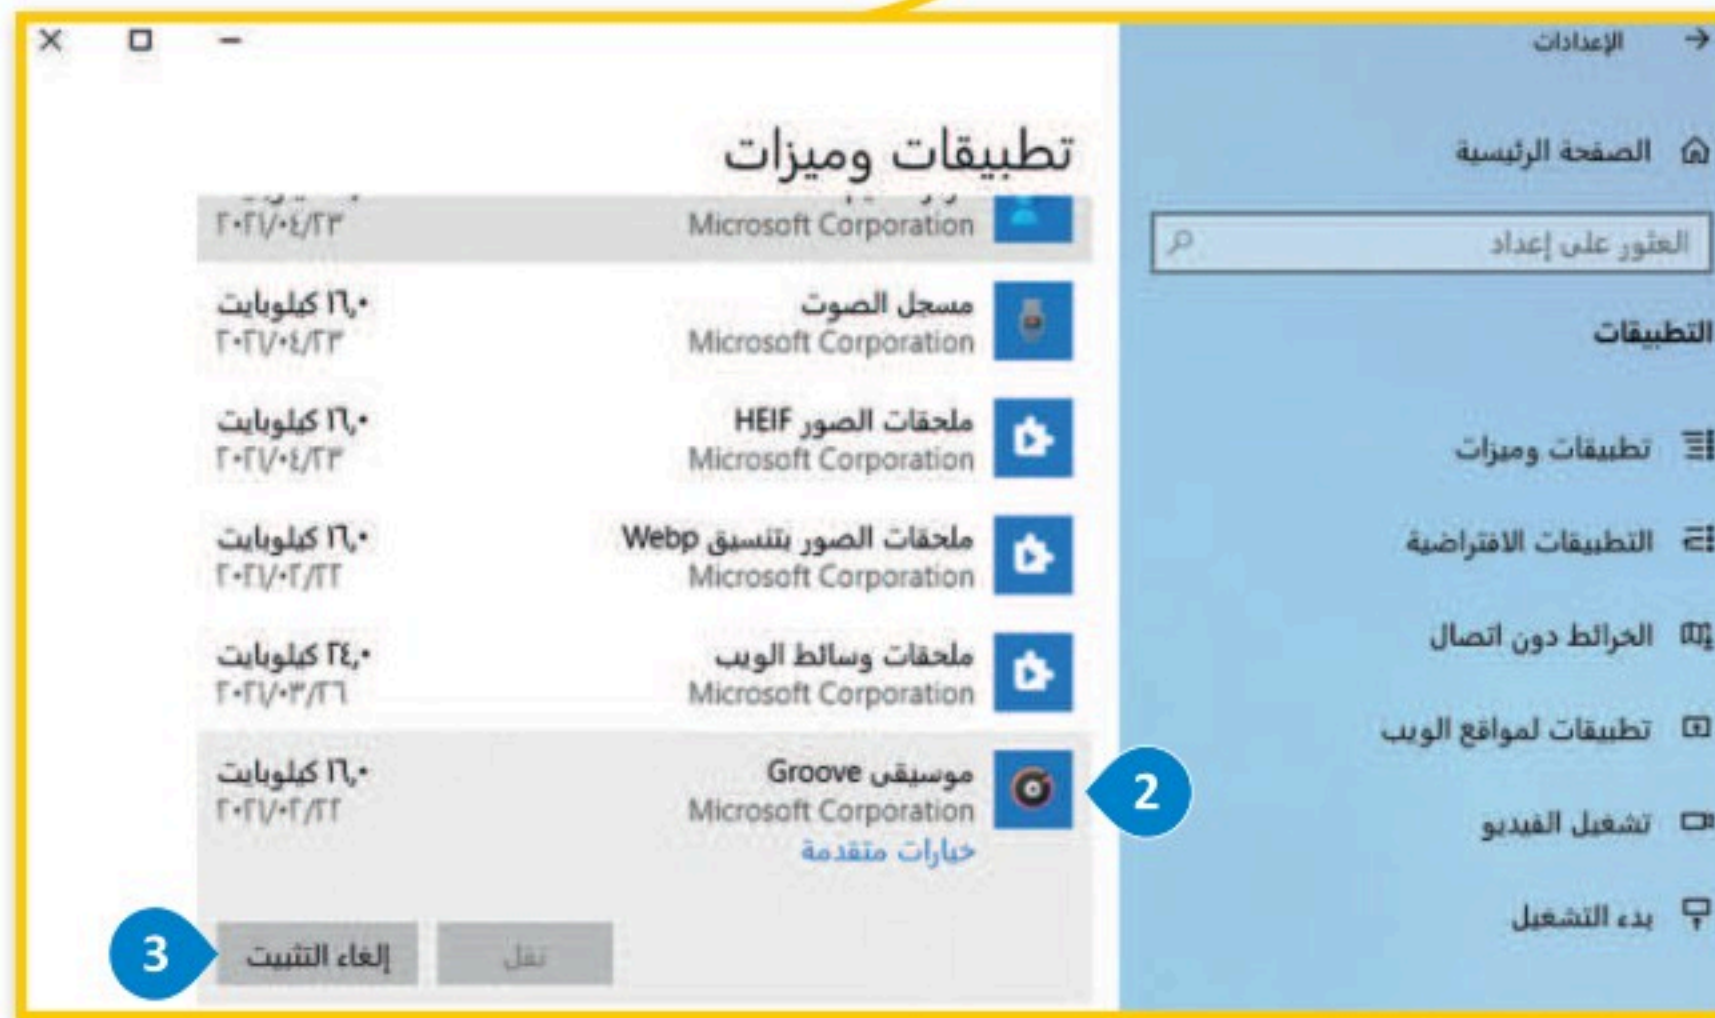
الإعدادات

الصفحة الرئيسية

العثور على إعداد

التطبيقات

تطبيقات وميزات

التطبيقات الافتراضية

الخرائط دون اتصال

تطبيقات لمواقع الويب

تشغيل الفيديو

بدء التشغيل

تطبيقات وميزات

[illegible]
Microsoft Corporation
٢٠٢١/٠٤/٢٣

مسجل الصوت
Microsoft Corporation
١٦,٠ كيلوبايت
٢٠٢١/٠٤/٢٣

ملحقات الصور HEIF
Microsoft Corporation
١٦,٠ كيلوبايت
٢٠٢١/٠٤/٢٣

ملحقات الصور بتنسيق Webp
Microsoft Corporation
١٦,٠ كيلوبايت
٢٠٢١/٠٢/٢٢

ملحقات وسائط الويب
Microsoft Corporation
٢٤,٠ كيلوبايت
٢٠٢١/٠٣/٢٦

موسيقى Groove
Microsoft Corporation
خيارات متقدمة
١٦,٠ كيلوبايت
٢٠٢١/٠٢/٢٢

2

نقل

إلغاء التثبيت

3